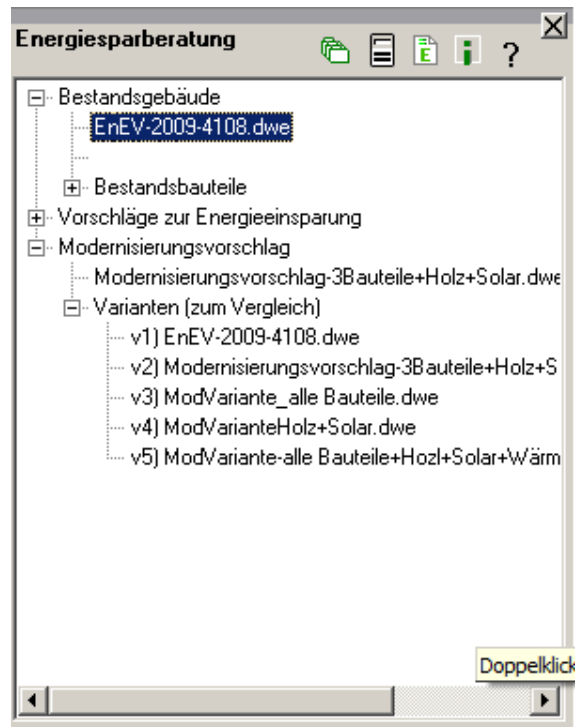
Energiesparberatung

?

Bestandsgebäude
EnEV-2009-4108.dwe
Bestandsbauteile
Vorschläge zur Energieeinsparung
Modernisierungsvorschlag
Modernisierungsvorschlag-3Bauteile+Holz+Solar.dwe
Varianten (zum Vergleich)
v1) EnEV-2009-4108.dwe
v2) Modernisierungsvorschlag-3Bauteile+Holz+S
v3) ModVariante_alle Bauteile.dwe
v4) ModVarianteHolz+Solar.dwe
v5) ModVariante-alle Bauteile+Hozl+Solar+Wärm

Doppelklick